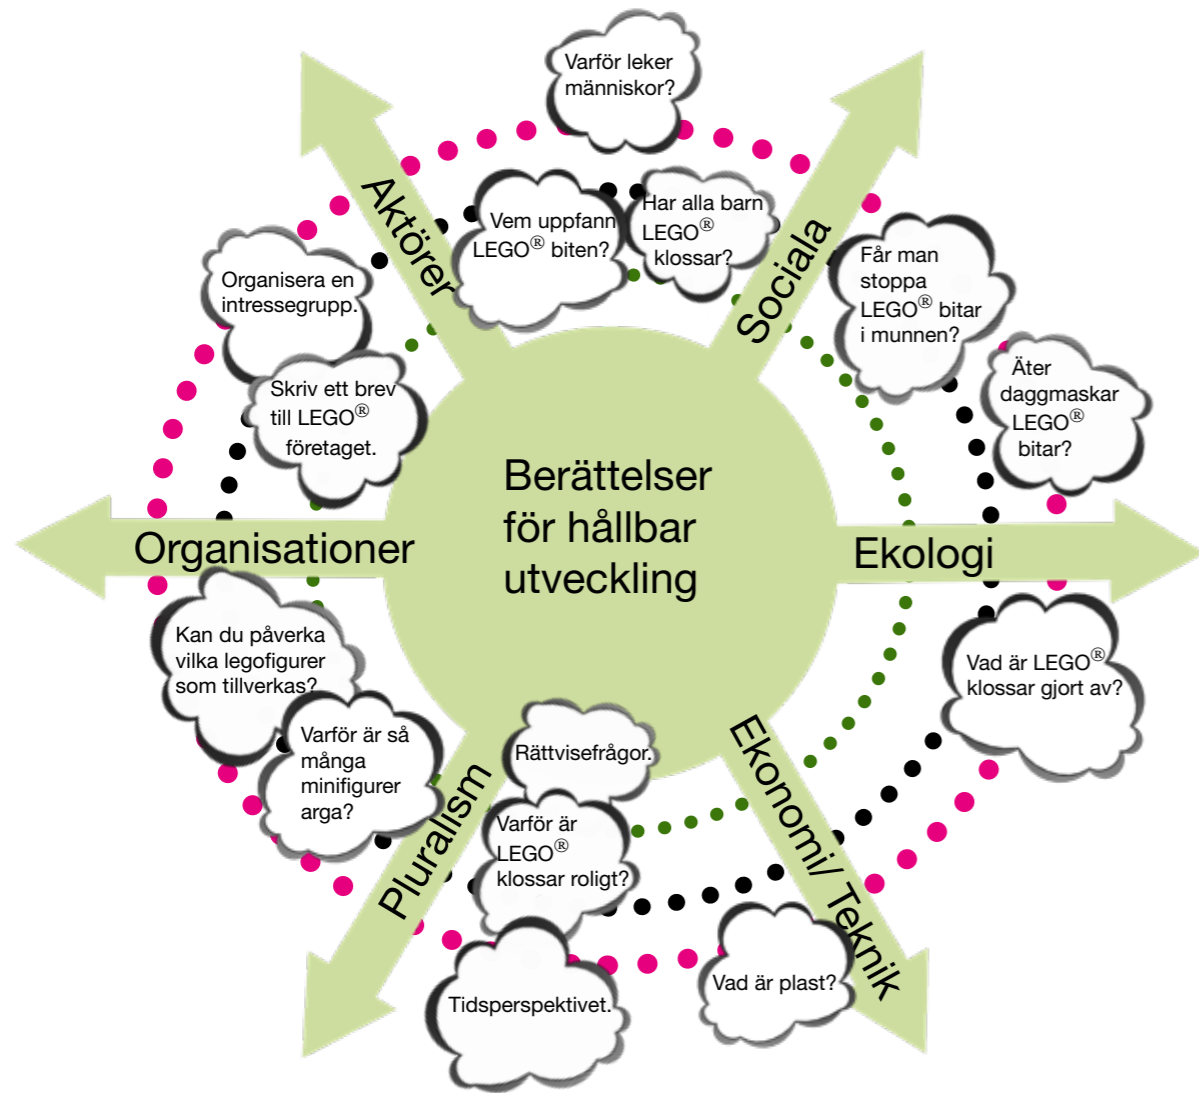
Berättelser för hållbar utveckling

Varför leker människor?

Aktörer

Vem uppfann LEGO® biten?

Har alla barn LEGO® klossar?

Sociala

Får man stoppa LEGO® bitar i munnen?

Äter daggmaskar LEGO® bitar?

Organisera en intressegrupp.

Skriv ett brev till LEGO® företaget.

Organisationer

Ekologi

Kan du påverka vilka legofigurer som tillverkas?

Varför är så många minifigurer arga?

Vad är LEGO® klossar gjort av?

Rättvisefrågor.

Varför är LEGO® klossar roligt?

Pluralism

Ekonomi/ Teknik

Tidsperspektivet.

Vad är plast?